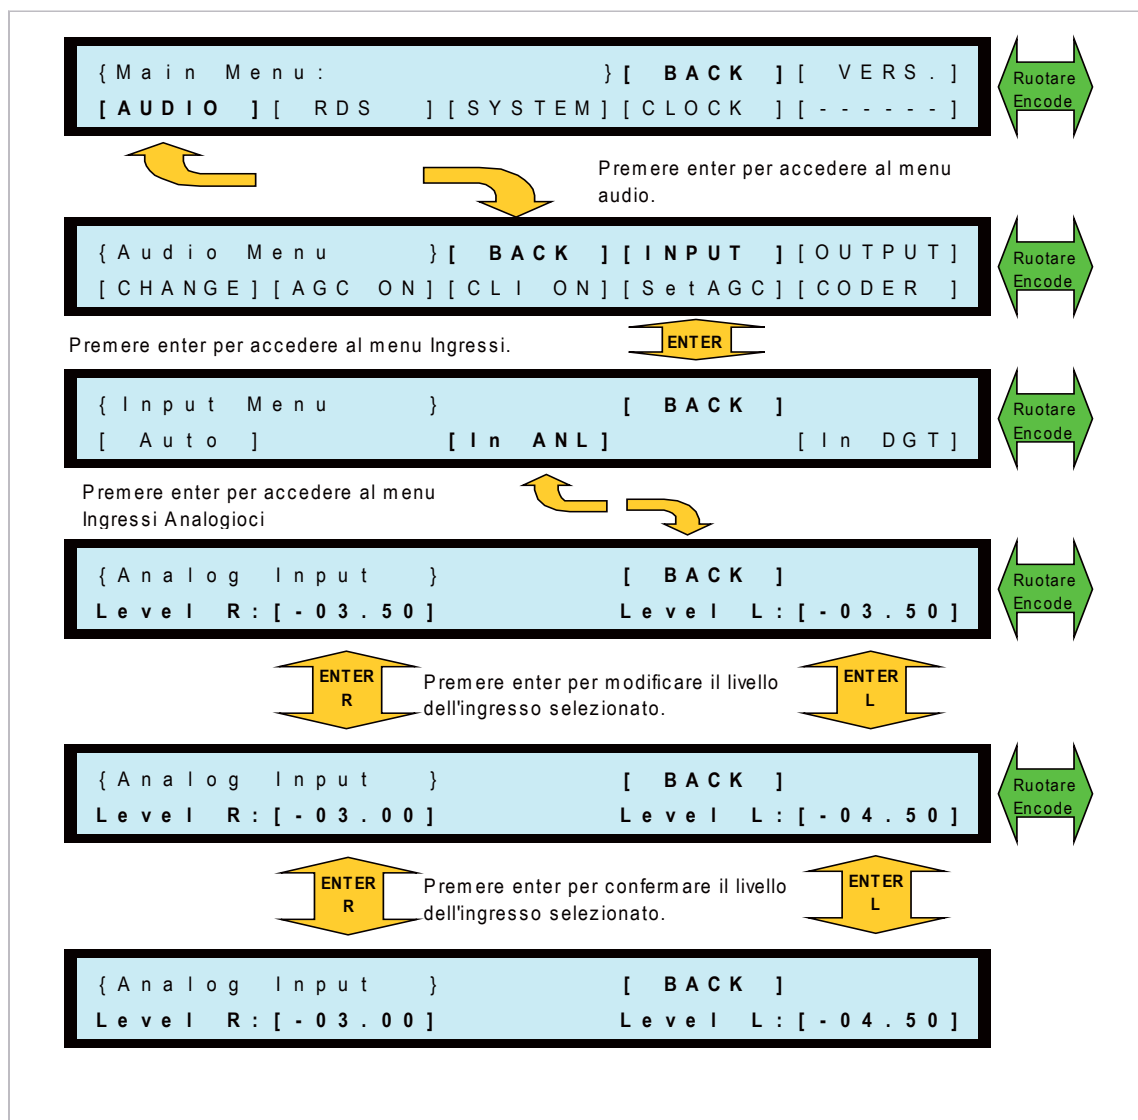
{Main Menu: }[ BACK ][ VERS.]
[AUDIO ][ RDS ][SYSTEM][CLOCK ][------]

Ruotare Encode

Premere enter per accedere al menu audio.

{Audio Menu }[ BACK ][INPUT ][OUTPUT]
[CHANGE][AGC ON][CLI ON][SetAGC][CODER ]

Ruotare Encode

Premere enter per accedere al menu Ingressi.

ENTER

{Input Menu } [ BACK ]
[ Auto ] [In ANL] [In DGT]

Ruotare Encode

Premere enter per accedere al menu Ingressi Analogioci

{Analog Input } [ BACK ]
Level R:[-03.50] Level L:[-03.50]

Ruotare Encode

ENTER R

Premere enter per modificare il livello dell'ingresso selezionato.

ENTER L

{Analog Input } [ BACK ]
Level R:[-03.00] Level L:[-04.50]

Ruotare Encode

ENTER R

Premere enter per confermare il livello dell'ingresso selezionato.

ENTER L

{Analog Input } [ BACK ]
Level R:[-03.00] Level L:[-04.50]